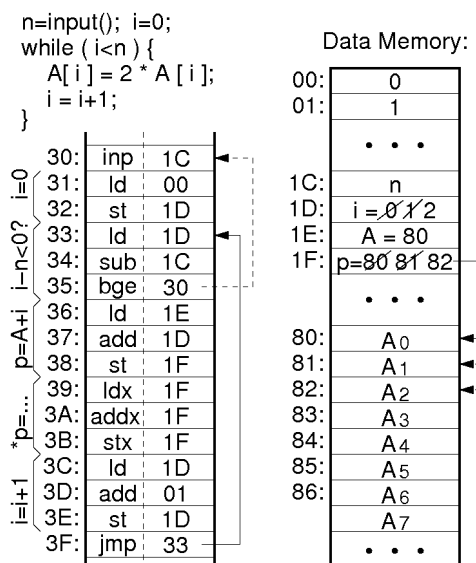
n=input(); i=0;
while ( i<n ) {
A[ i ] = 2 * A [ i ];
i = i+1;
}

| | | |
|---|---|---|
| 30: | inp | 1C |
| 31: | ld | 00 |
| 32: | st | 1D |
| 33: | ld | 1D |
| 34: | sub | 1C |
| 35: | bge | 30 |
| 36: | ld | 1E |
| 37: | add | 1D |
| 38: | st | 1F |
| 39: | ldx | 1F |
| 3A: | addx | 1F |
| 3B: | stx | 1F |
| 3C: | ld | 1D |
| 3D: | add | 01 |
| 3E: | st | 1D |
| 3F: | jmp | 33 |

i=0
i-n<0?
p=A+i
*p=...
i=i+1

Data Memory:

| | |
|---|---|
| 00: | 0 |
| 01: | 1 |
| | • • • |
| 1C: | n |
| 1D: | i = 0 1 2 |
| 1E: | A = 80 |
| 1F: | p=80 81 82 |
| | • • • |
| 80: | A0 |
| 81: | A1 |
| 82: | A2 |
| 83: | A3 |
| 84: | A4 |
| 85: | A5 |
| 86: | A6 |
| | A7 |
| | • • • |